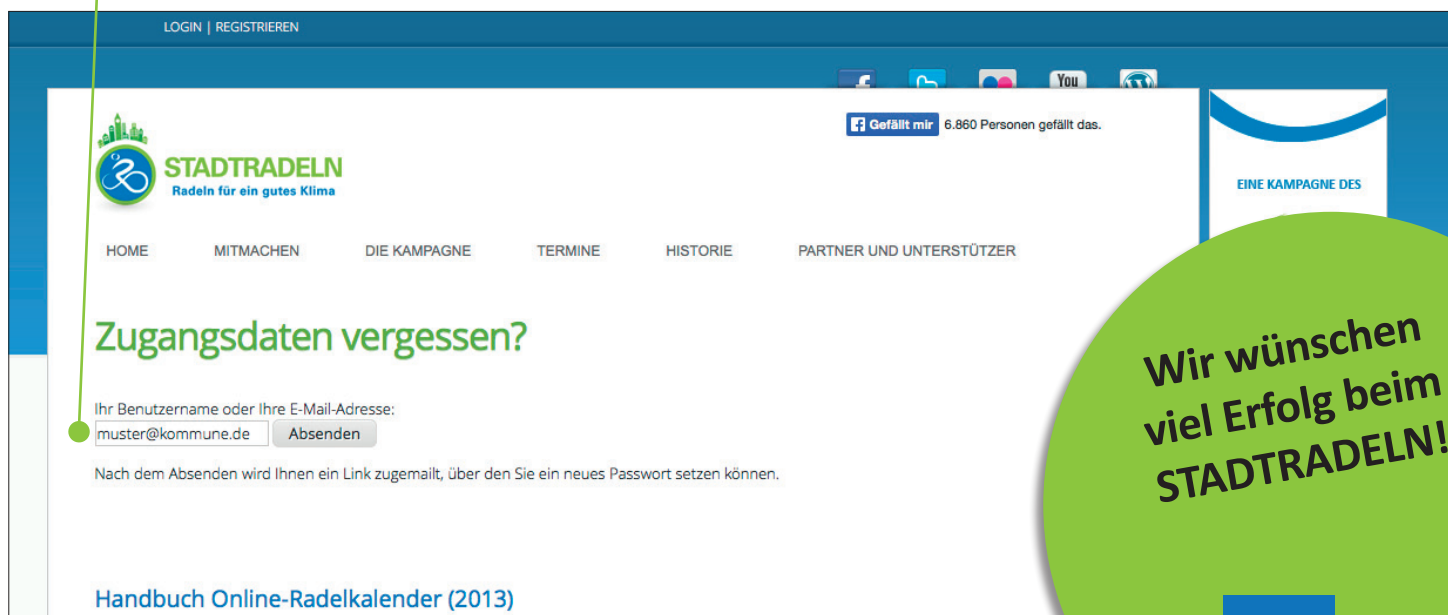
LOGIN | REGISTRIEREN

You

Gefällt mir 6.860 Personen gefällt das.

STADTRADELN
Radeln für ein gutes Klima

EINE KAMPAGNE DES

HOME MITMACHEN DIE KAMPAGNE TERMINE HISTORIE PARTNER UND UNTERSTÜTZER

Zugangsdaten vergessen?

Ihr Benutzername oder Ihre E-Mail-Adresse:
muster@kommune.de Absenden

Nach dem Absenden wird Ihnen ein Link zugemailt, über den Sie ein neues Passwort setzen können.

Wir wünschen viel Erfolg beim STADTRADELN!

Handbuch Online-Radelkalender (2013)